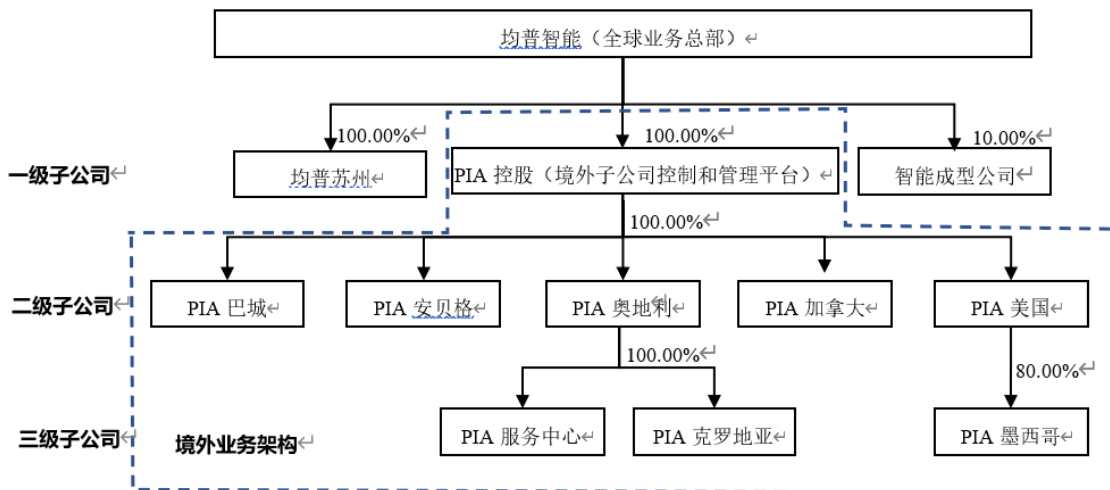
均普智能（全球业务总部）

100.00%

100.00%

10.00%

一级子公司

均普苏州

PIA 控股（境外子公司控制和管理平台）

智能成型公司

100.00%

二级子公司

PIA 巴城

PIA 安贝格

PIA 奥地利

PIA 加拿大

PIA 美国

100.00%

80.00%

三级子公司

境外业务架构

PIA 服务中心

PIA 克罗地亚

PIA 墨西哥